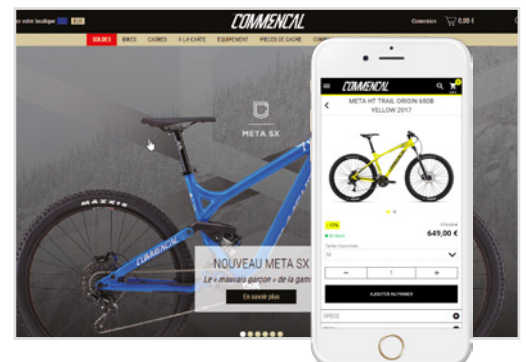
ez votre boutique EUR

COMMENCAL

Connexion 0,00 €

SOLDES BIKES CADRES A LA CARTE EQUIPEMENT PIECES DE CADRE CONT

META SX

MAXXIS

COMMENCAL

NOUVEAU META SX

Le « mauvais garçon » de la gam

En savoir plus

COMMENCAL

META HT TRAIL ORIGIN 650B YELLOW 2017

-11%

En stock

649,00 €

Tailles disponibles

M

1

AJOUTER AU PANIER

SPECS